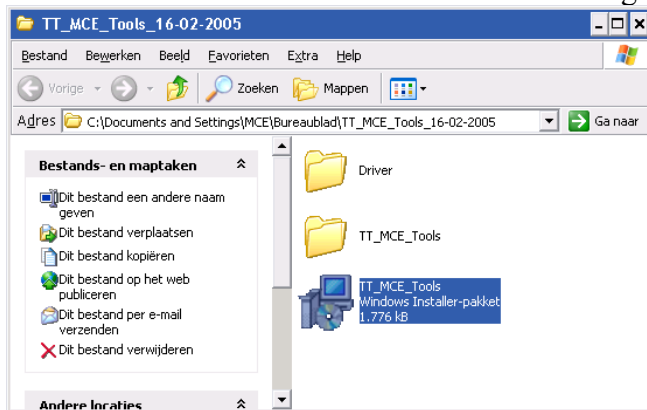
TT_MCE_Tools_16-02-2005

Bestand Bewerken Beeld Favorieten Extra Help

Vorige Zoeken Mappen

Adres C:\Documents and Settings\MCE\Bureaublad\TT_MCE_Tools_16-02-2005 Ga naar

Bestands- en maptaken

Dit bestand een andere naam geven
Dit bestand verplaatsen
Dit bestand kopiëren
Dit bestand op het web publiceren
Dit bestand per e-mail verzenden
Dit bestand verwijderen

Andere locaties

Driver

TT_MCE_Tools

TT_MCE_Tools
Windows Installer-pakket
1.776 kB